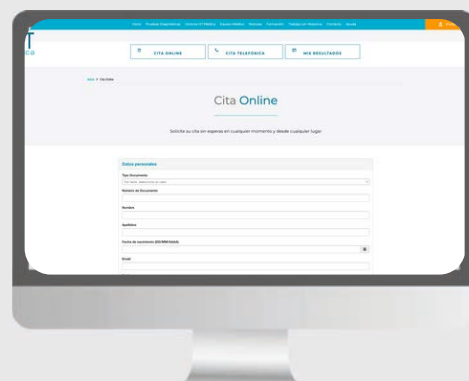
Inicio Pruebas Diagnósticas Unidad de Medicina Equipo Médico Noticias Formación Trabaja con Nosotros Contacto Ayuda

CITA ONLINE
CITA TELEFÓNICA
MIS RESULTADOS

Inicio > Cita Online

Cita Online

Solicite su cita sin esperas en cualquier momento y desde cualquier lugar

Datos personales
Tipo Documento
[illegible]
Número de Documento
Nombre
Apellidos
Fecha de nacimiento (DD/MM/AAAA)
Email